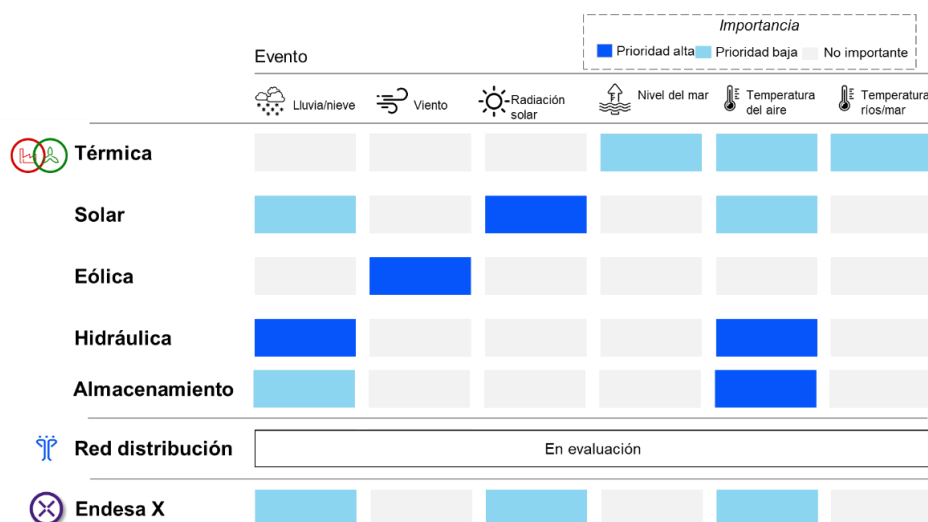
Importancia
Prioridad alta Prioridad baja No importante

Evento

Lluvia/nieve Viento Radiación solar Nivel del mar Temperatura del aire Temperatura ríos/mar

Térmica
Solar
Eólica
Hidráulica
Almacenamiento
Red distribución
En evaluación
Endesa X